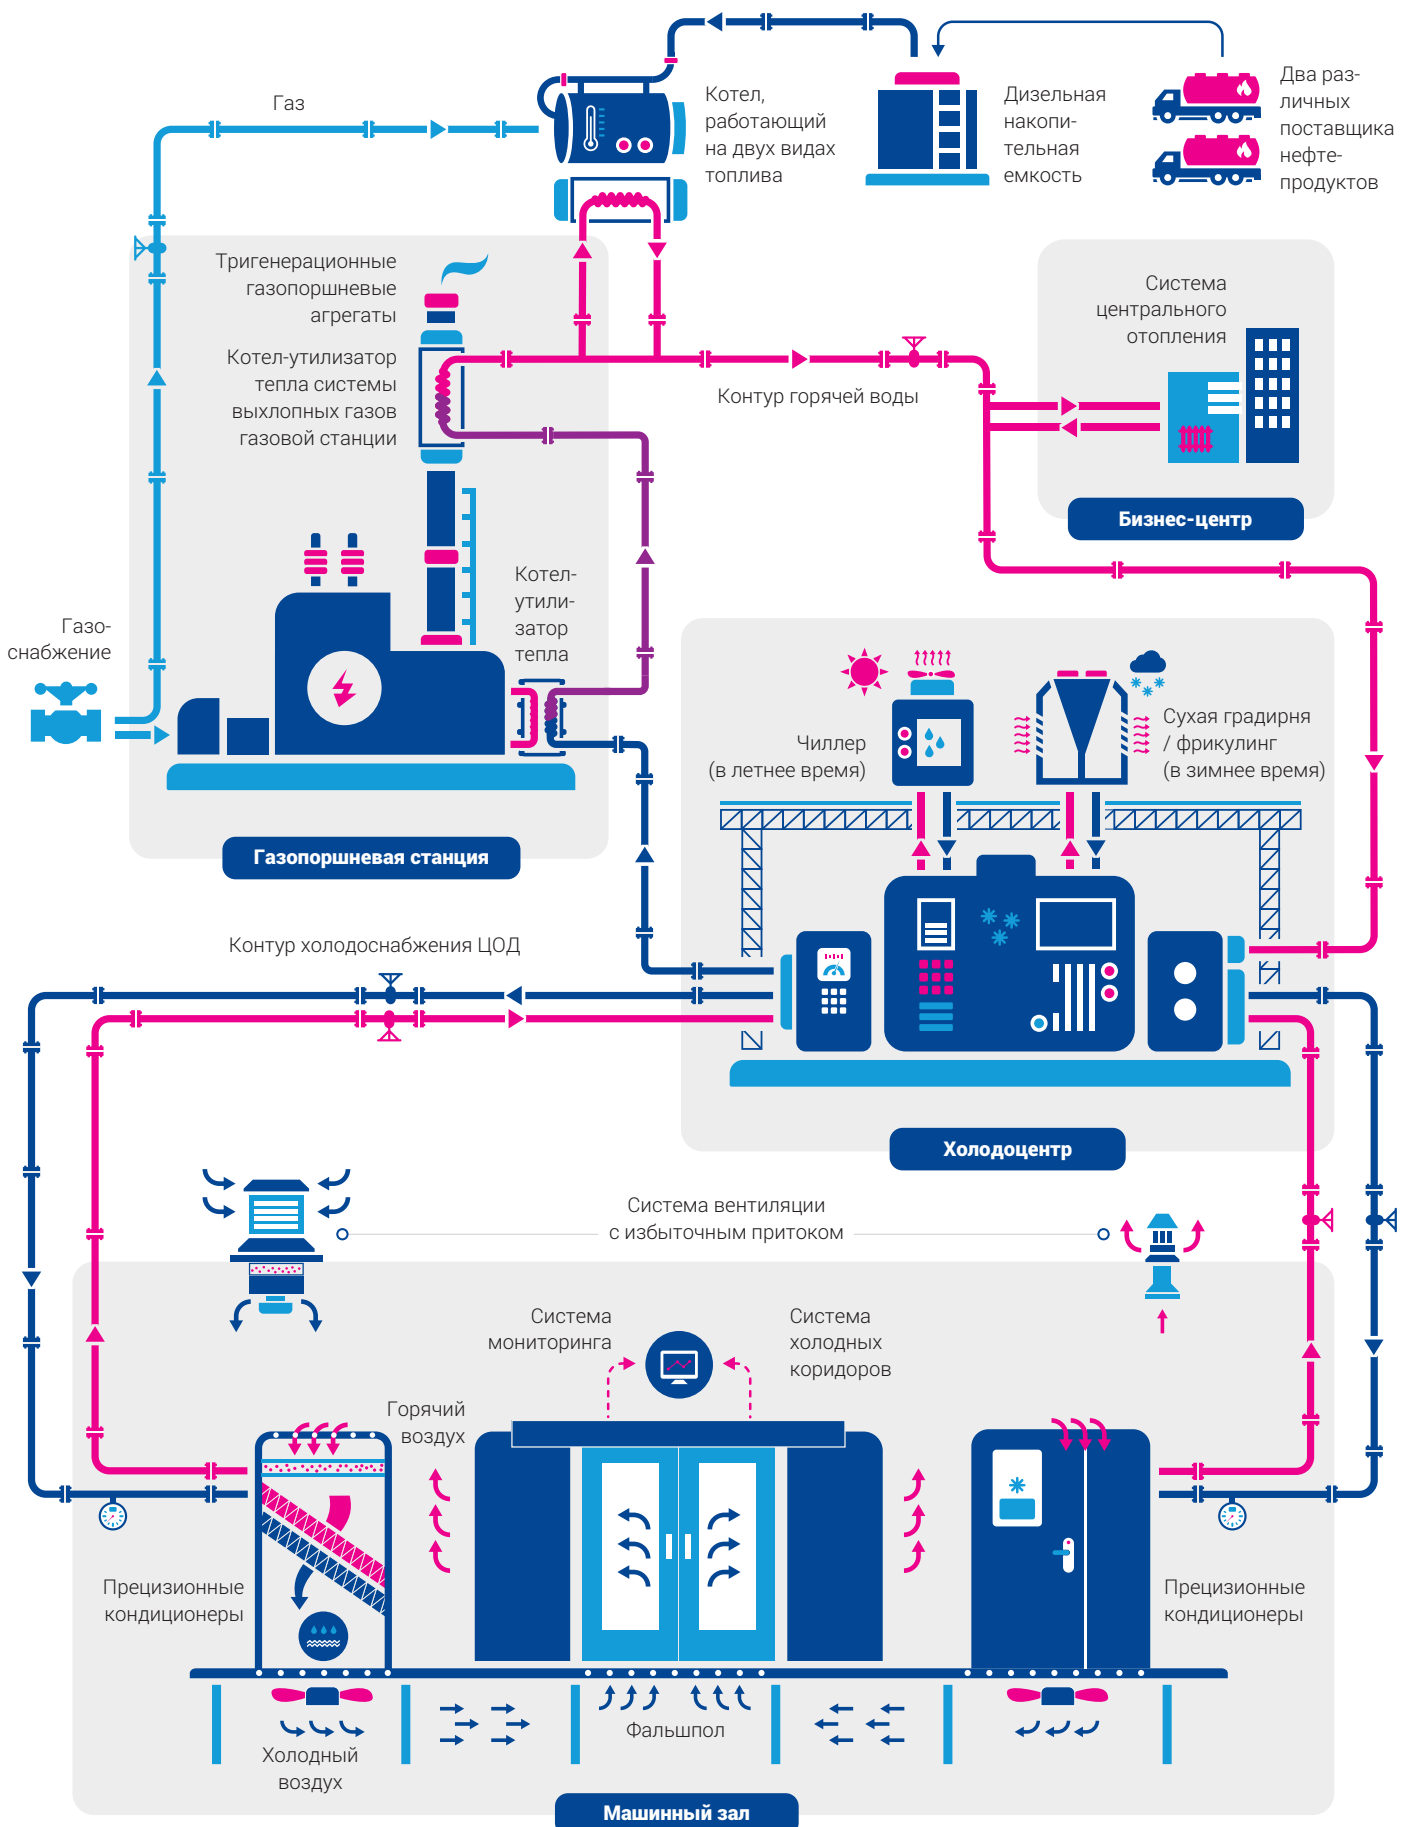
Газ

Котел, работающий на двух видах топлива

Дизельная накопительная емкость

Два различных поставщика нефтепродуктов

Тригенерационные газопоршневые агрегаты

Котел-утилизатор тепла системы выхлопных газов газовой станции

Контур горячей воды

Система центрального отопления

Бизнес-центр

Газоснабжение

Котел-утилизатор тепла

Газопоршневая станция

Чиллер (в летнее время)

Сухая градирня / фрикулинг (в зимнее время)

Контур холодоснабжения ЦОД

Холодоцентр

Система вентиляции с избыточным притоком

Система мониторинга

Система холодных коридоров

Горячий воздух

Прецизионные кондиционеры

Прецизионные кондиционеры

Холодный воздух

Фальшпол

Машинный зал